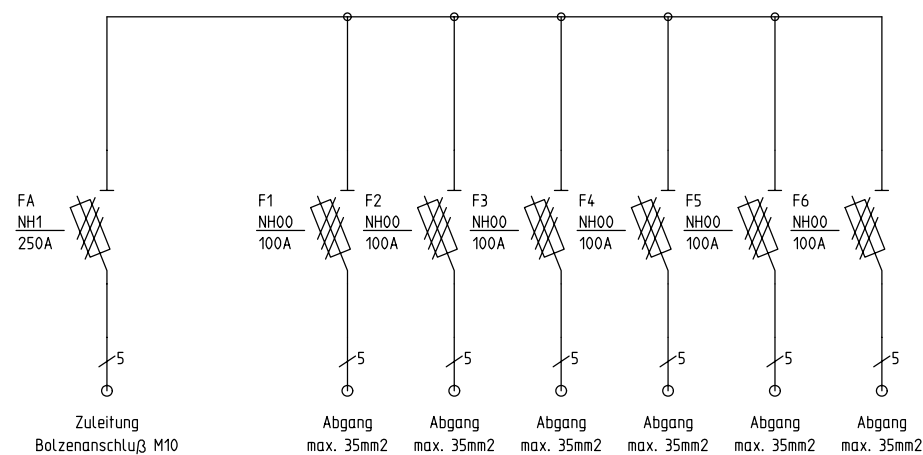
FA
NH1
250A

F1
NH00
100A

F2
NH00
100A

F3
NH00
100A

F4
NH00
100A

F5
NH00
100A

F6
NH00
100A

5
5
5
5
5
5
5

Zuleitung
Bolzenanschluß M10

Abgang
max. 35mm2

Abgang
max. 35mm2

Abgang
max. 35mm2

Abgang
max. 35mm2

Abgang
max. 35mm2

Abgang
max. 35mm2